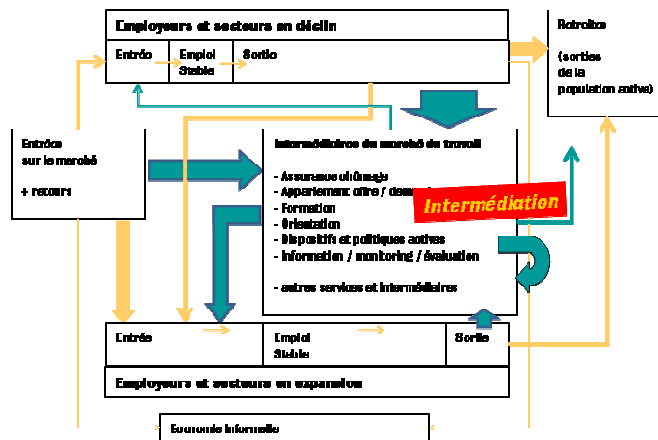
Employeurs et secteurs en déclin

Entrée

Emploi Stable

Sortie

Retraite

(sorties de la population active)

Entrées sur le marché

+ retours

Intermédiaires du marché du travail

- Assurance chômage
- Appariement offre / demande
- Formation
- Orientation
- Dispositifs et politiques actives
- Information / monitoring / évaluation

- autres services et intermédiaires

Intermédiation

Entrée

Emploi Stable

Sortie

Employeurs et secteurs en expansion

Economie informelle